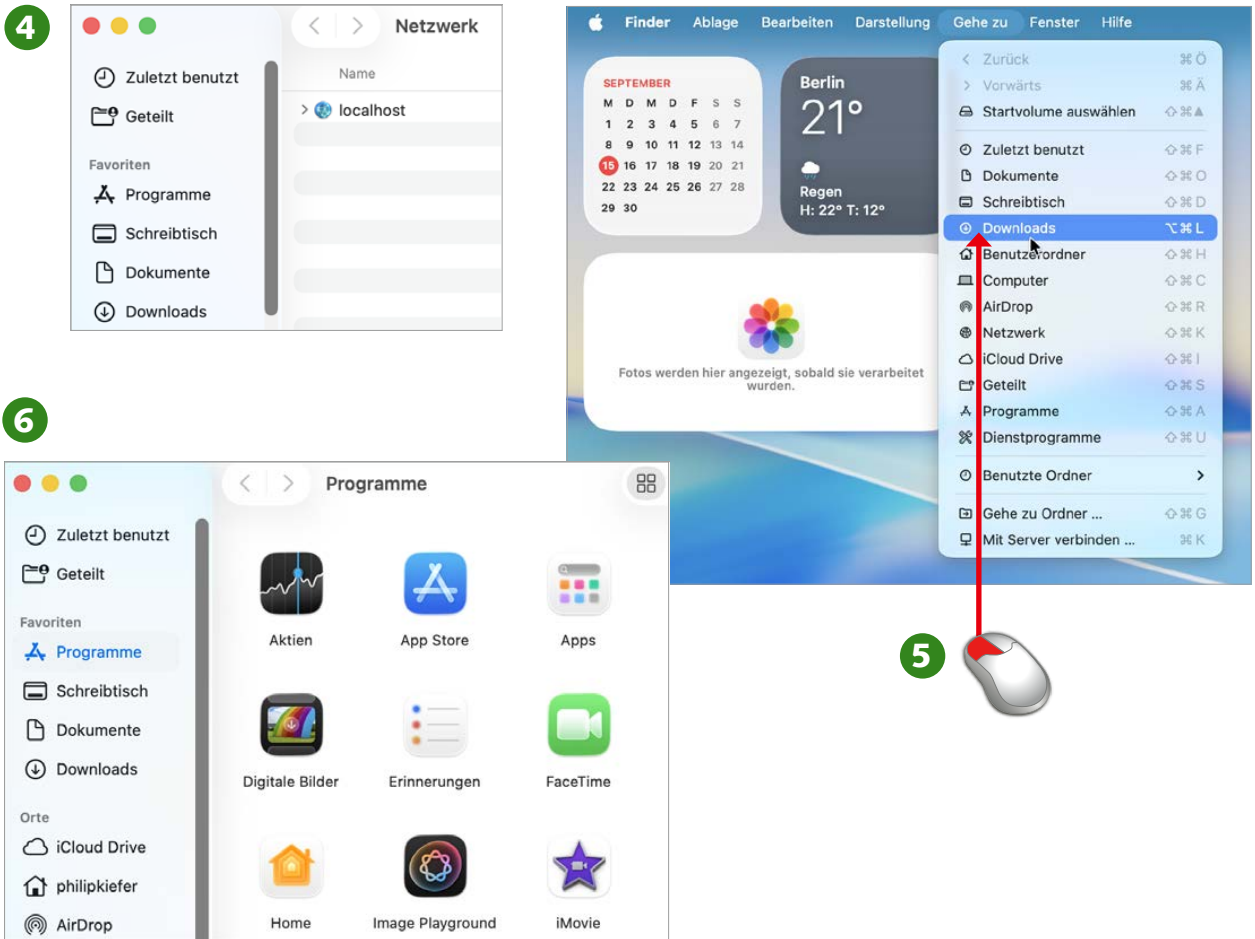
4

Netzwerk

Zuletzt benutzt
Geteilt
Favoriten
Programme
Schreibtisch
Dokumente
Downloads

Name
localhost

Finder Ablage Bearbeiten Darstellung Gehe zu Fenster Hilfe

SEPTEMBER
| M | D | M | D | F | S | S |
|---|---|---|---|---|---|---|
| 1 | 2 | 3 | 4 | 5 | 6 | 7 |
| 8 | 9 | 10 | 11 | 12 | 13 | 14 |
| 15 | 16 | 17 | 18 | 19 | 20 | 21 |
| 22 | 23 | 24 | 25 | 26 | 27 | 28 |
| 29 | 30 | | | | | |

Berlin
21°
Regen
H: 22° T: 12°

Fotos werden hier angezeigt, sobald sie verarbeitet wurden.

Zurück ⌘Ö
Vorwärts ⌘Ä
Startvolume auswählen ⇧⌘▲
Zuletzt benutzt ⇧⌘F
Dokumente ⇧⌘O
Schreibtisch ⇧⌘D
Downloads ⌥⌘L
Benutzerordner ⇧⌘H
Computer ⇧⌘C
AirDrop ⇧⌘R
Netzwerk ⇧⌘K
iCloud Drive ⇧⌘I
Geteilt ⇧⌘S
Programme ⇧⌘A
Dienstprogramme ⇧⌘U
Benutzte Ordner >
Gehe zu Ordner ... ⇧⌘G
Mit Server verbinden ... ⌘K

5

6

Programme

Zuletzt benutzt
Geteilt
Favoriten
Programme
Schreibtisch
Dokumente
Downloads
Orte
iCloud Drive
philipkiefer
AirDrop

Aktien
App Store
Apps
Digitale Bilder
Erinnerungen
FaceTime
Home
Image Playground
iMovie